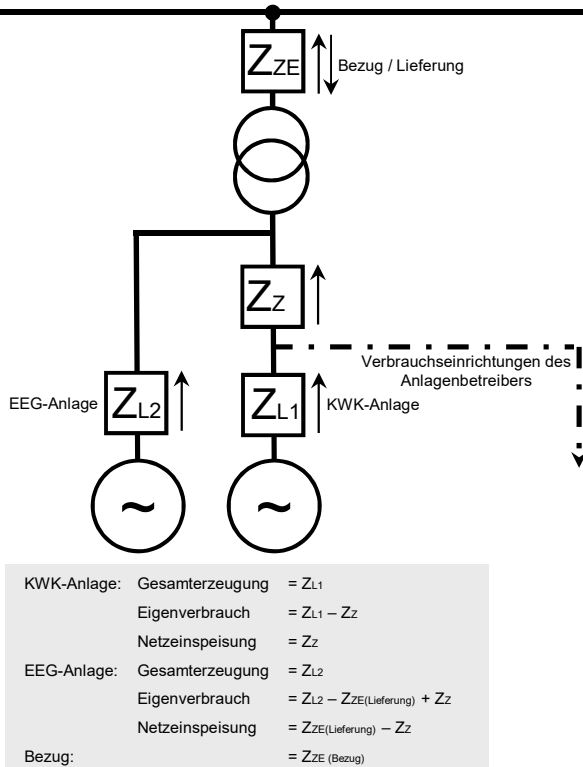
$Z_{ZE}$ Bezug / Lieferung

$Z_Z$

Verbrauchseinrichtungen des Anlagenbetreibers

EEG-Anlage $Z_{L2}$

$Z_{L1}$ KWK-Anlage

~

~

| | | |
|---|---|---|
| KWK-Anlage: | Gesamterzeugung | $= Z_{L1}$ |
| | Eigenverbrauch | $= Z_{L1} – Z_Z$ |
| | Netzeinspeisung | $= Z_Z$ |
| EEG-Anlage: | Gesamterzeugung | $= Z_{L2}$ |
| | Eigenverbrauch | $= Z_{L2} – Z_{ZE(Lieferung)} + Z_Z$ |
| | Netzeinspeisung | $= Z_{ZE(Lieferung)} – Z_Z$ |
| Bezug: | | $= Z_{ZE\ (Bezug)}$ |